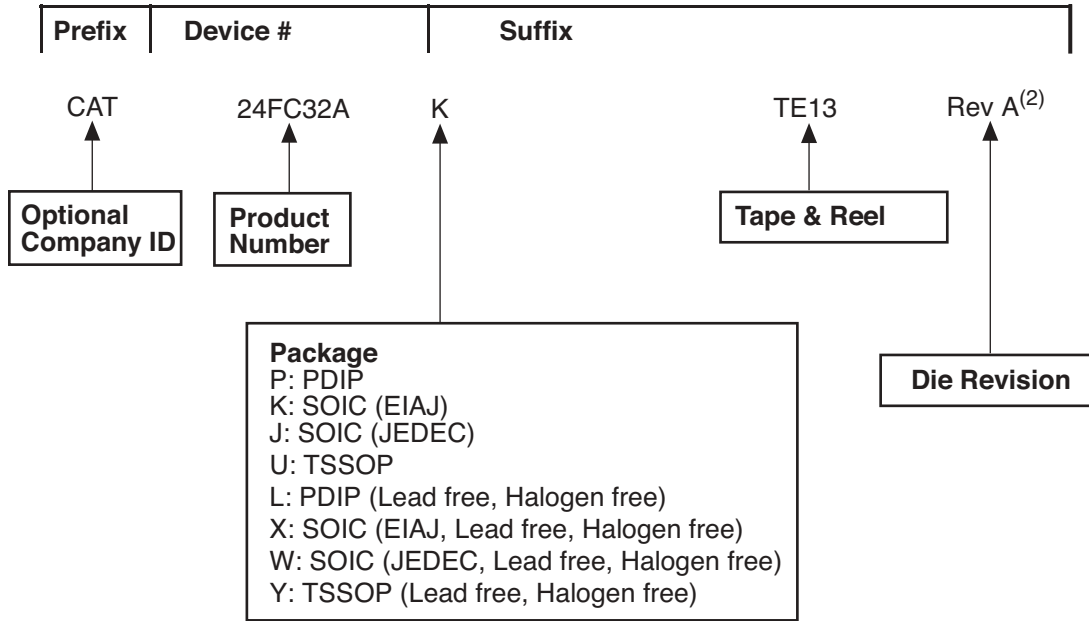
Prefix | Device # | Suffix

CAT 24FC32A K TE13 Rev A$^{(2)}$

Optional Company ID

Product Number

Tape & Reel

Package
P: PDIP
K: SOIC (EIAJ)
J: SOIC (JEDEC)
U: TSSOP
L: PDIP (Lead free, Halogen free)
X: SOIC (EIAJ, Lead free, Halogen free)
W: SOIC (JEDEC, Lead free, Halogen free)
Y: TSSOP (Lead free, Halogen free)

Die Revision